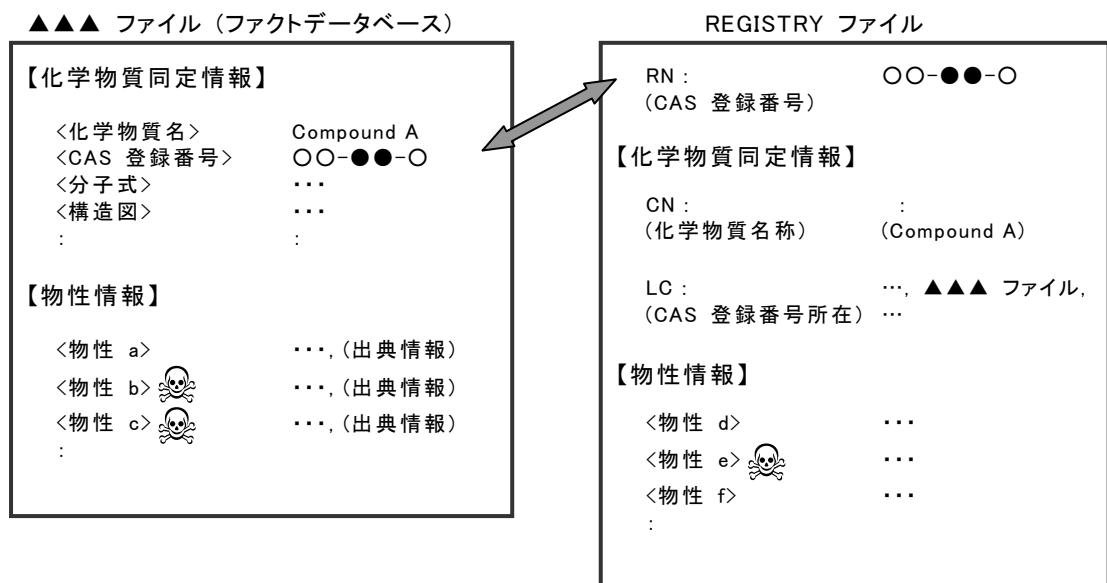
▲▲▲ ファイル（ファクトデータベース）

【化学物質同定情報】

<化学物質名>　Compound A
<CAS 登録番号>　○○-●●-○
<分子式>　・・・
<構造図>　・・・
:　:

【物性情報】

<物性 a>　・・・,（出典情報）
<物性 b>　・・・,（出典情報）
<物性 c>　・・・,（出典情報）
:

REGISTRY ファイル

RN :　○○-●●-○
（CAS 登録番号）

【化学物質同定情報】

CN :　:
（化学物質名称）　（Compound A）

LC :　…, ▲▲▲ ファイル,
（CAS 登録番号所在）…

【物性情報】

<物性 d>　・・・
<物性 e>　・・・
<物性 f>　・・・
: